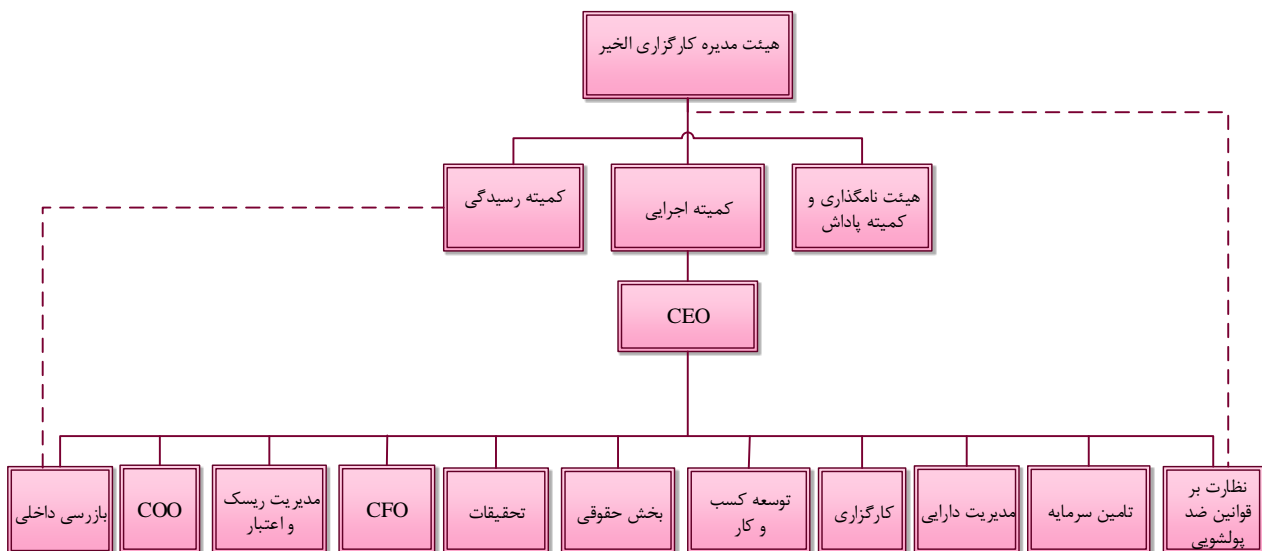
هیئت مدیره کارگزاری الخیر

هیئت نامگذاری و کمیته پاداش

کمیته اجرایی

کمیته رسیدگی

CEO

نظارت بر قوانین ضد پولشویی

تامین سرمایه

مدیریت دارایی

کارگزاری

توسعه کسب و کار

بخش حقوقی

تحقیقات

CFO

مدیریت ریسک و اعتبار

COO

بازرسی داخلی